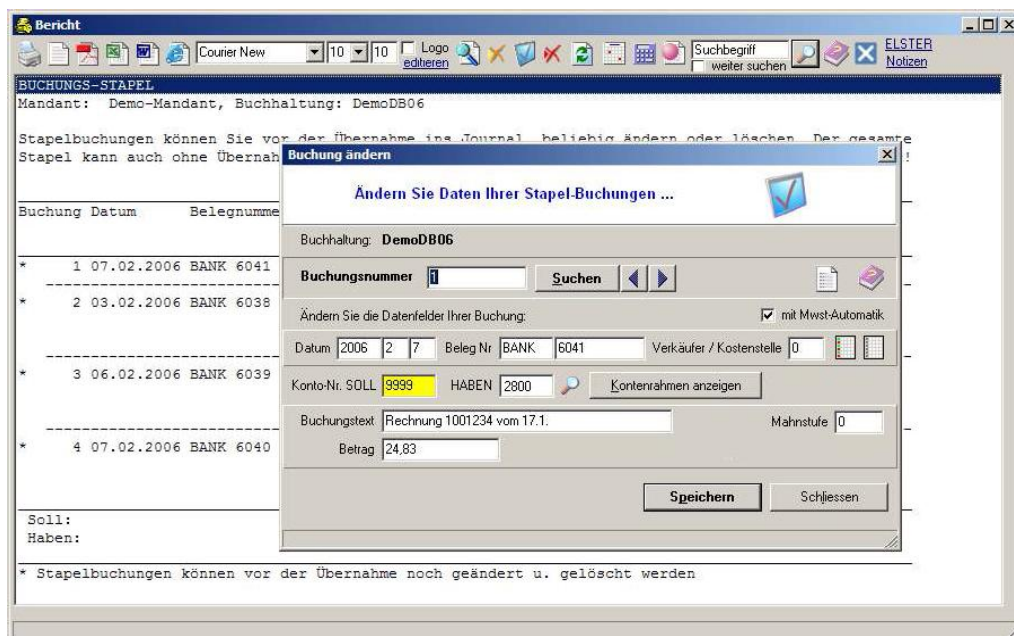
Bericht

Courier New 10 10 Logo editieren Suchbegriff weiter suchen ELSTER Notizen

BUCHUNGS-STAPEL
Mandant: Demo-Mandant, Buchhaltung: DemoDB06

Stapelbuchungen können Sie vor der Übernahme ins Journal beliebig ändern oder löschen. Der gesamte Stapel kann auch ohne Übernah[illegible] !

Buchung Datum Belegnumme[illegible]

* 1 07.02.2006 BANK 6041

* 2 03.02.2006 BANK 6038

* 3 06.02.2006 BANK 6039

* 4 07.02.2006 BANK 6040

Soll:
Haben:

* Stapelbuchungen können vor der Übernahme noch geändert u. gelöscht werden

Buchung ändern

Ändern Sie Daten Ihrer Stapel-Buchungen ...

Buchhaltung: DemoDB06

Buchungsnummer 1 Suchen

Ändern Sie die Datenfelder Ihrer Buchung:

mit Mwst-Automatik

Datum 2006 2 7 Beleg Nr BANK 6041 Verkäufer / Kostenstelle 0

Konto-Nr. SOLL 9999 HABEN 2800 Kontenrahmen anzeigen

Buchungstext Rechnung 1001234 vom 17.1. Mahnstufe 0

Betrag 24,83

Speichern Schliessen